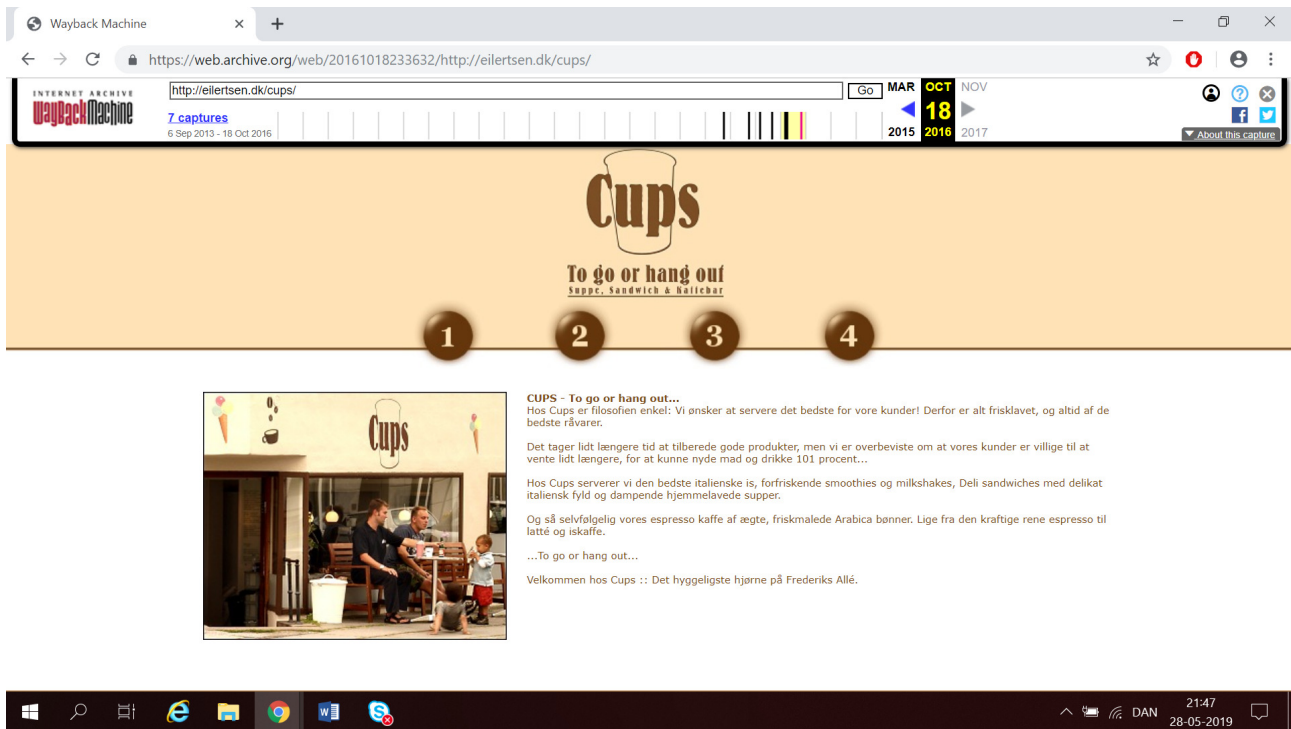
Wayback Machine

https://web.archive.org/web/20161018233632/http://eilertsen.dk/cups/

INTERNET ARCHIVE
WaybackMachine

http://eilertsen.dk/cups/ Go

7 captures
6 Sep 2013 - 18 Oct 2016

MAR OCT NOV
18
2015 2016 2017

About this capture

Cups

To go or hang out
Suppe, Sandwich & Kaffebar

1 2 3 4

Cups

CUPS - To go or hang out...
Hos Cups er filosofien enkel: Vi ønsker at servere det bedste for vore kunder! Derfor er alt frisklavet, og altid af de bedste råvarer.

Det tager lidt længere tid at tilberede gode produkter, men vi er overbeviste om at vores kunder er villige til at vente lidt længere, for at kunne nyde mad og drikke 101 procent...

Hos Cups serverer vi den bedste italienske is, forfriskende smoothies og milkshakes, Deli sandwiches med delikat italiensk fyld og dampende hjemmelavede supper.

Og så selvfølgelig vores espresso kaffe af ægte, friskmalede Arabica bønner. Lige fra den kraftige rene espresso til latté og iskaffe.

...To go or hang out...

Velkommen hos Cups :: Det hyggeligste hjørne på Frederiks Allé.

DAN 21:47
28-05-2019